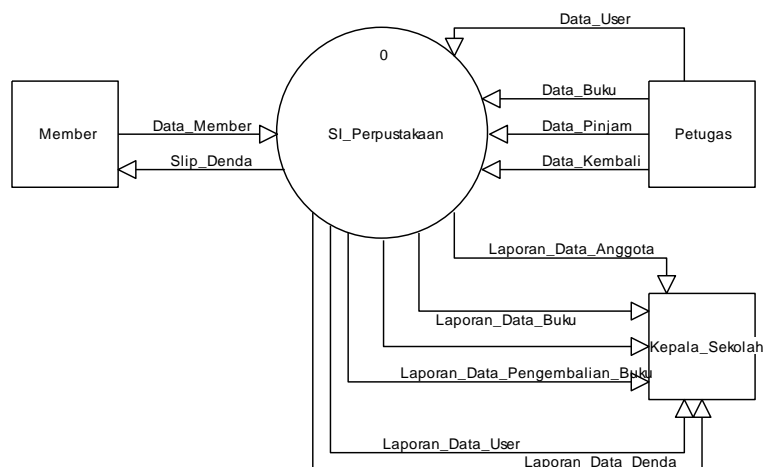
Data_User

0

Data_Buku

Member

Data_Member

SI_Perpustakaan

Data_Pinjam

Petugas

Slip_Denda

Data_Kembali

Laporan_Data_Anggota

Laporan_Data_Buku

Kepala_Sekolah

Laporan_Data_Pengembalian_Buku

Laporan_Data_User

Laporan_Data_Denda